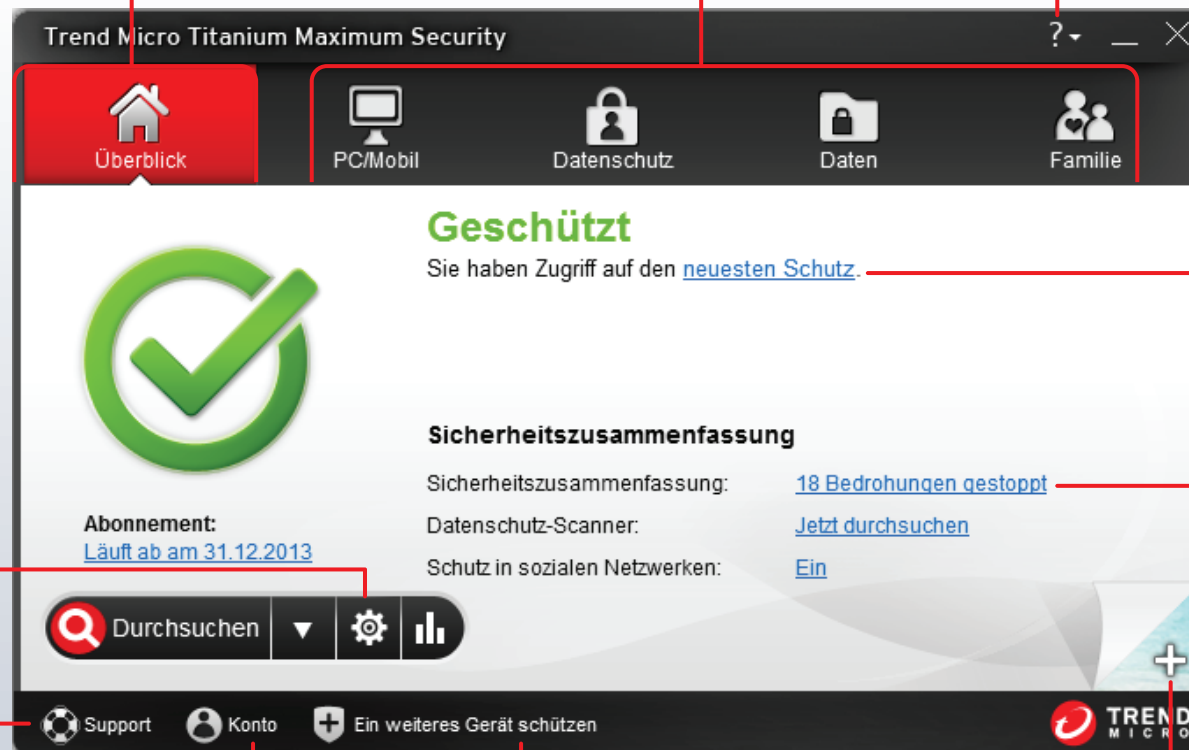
Trend Micro Titanium Maximum Security

?

Überblick

PC/Mobil

Datenschutz

Daten

Familie

Geschützt

Sie haben Zugriff auf den neuesten Schutz.

Sicherheitszusammenfassung

Sicherheitszusammenfassung: 18 Bedrohungen gestoppt

Datenschutz-Scanner: Jetzt durchsuchen

Schutz in sozialen Netzwerken: Ein

Abonnement:
Läuft ab am 31.12.2013

Durchsuchen

Support

Konto

Ein weiteres Gerät schützen

TREND MICRO